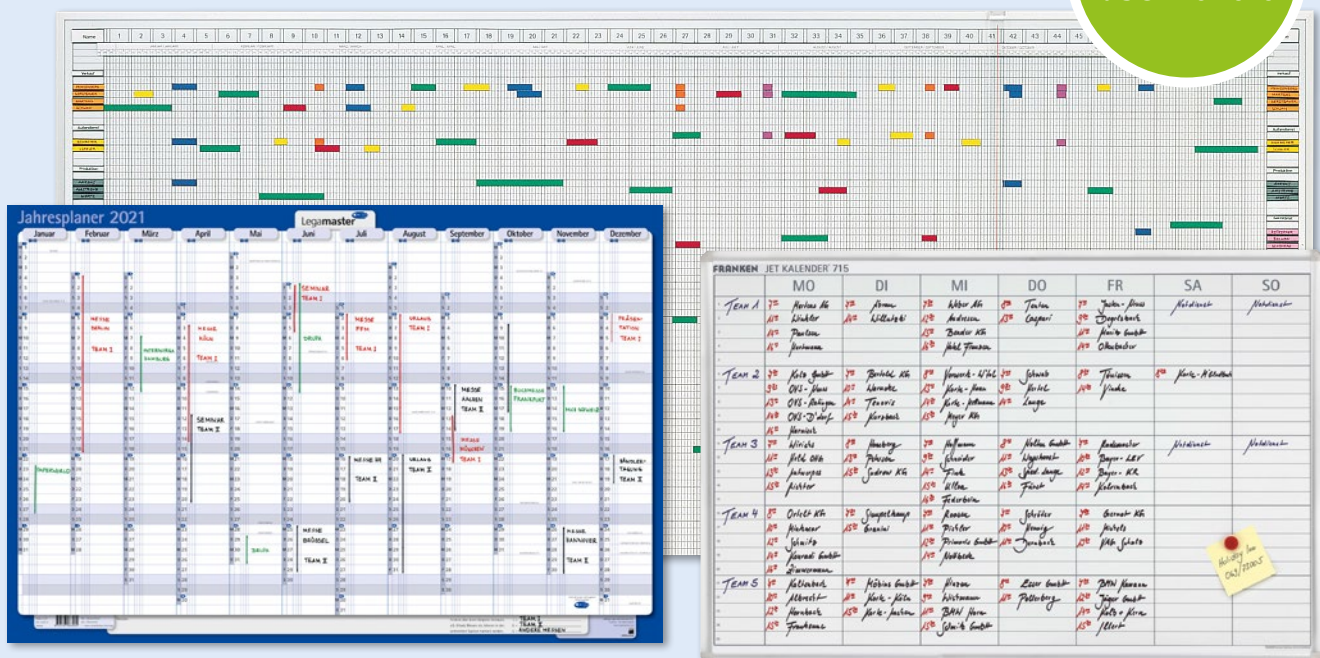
Name 1 2 3 4 5 6 7 8 9 10 11 12 13 14 15 16 17 18 19 20 21 22 23 24 25 26 27 28 29 30 31 32 33 34 35 36 37 38 39 40 41 42 43 44 45

Jahresplaner 2021

Legamaster

Januar Februar März April Mai Juni Juli August September Oktober November Dezember

MESSE BERLIN TEAM I
INTERNAT. DUESSELD.
MESSE KÖLN TEAM I
SEMINAR TEAM II
SEMINAR TEAM I
DRUPA
MESSE ESSEN TEAM I
URLAUB TEAM I
MESSE AACHEN TEAM II
MESSE MÜNCHEN TEAM I
BUCHMESSE FRANKFURT
MESSE HANNOVER
PRÄSENTATION TEAM I
MESSE HANNOVER TEAM II
HÄNDLERTAGUNG TEAM II
MESSE BREMEN TEAM II
MESSE BRÖSSEL TEAM II
URLAUB TEAM II
DRUPA

TEAM I
TEAM II
ANDERE MESSEN

FRANKEN JET KALENDER 715

| | MO | DI | MI | DO | FR | SA | SO |
|---|---|---|---|---|---|---|---|
| TEAM 1 | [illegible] | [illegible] | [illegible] | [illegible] | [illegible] | Notdienst | Notdienst |
| TEAM 2 | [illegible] | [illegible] | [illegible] | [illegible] | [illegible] | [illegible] | |
| TEAM 3 | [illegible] | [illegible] | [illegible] | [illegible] | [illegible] | Notdienst | Notdienst |
| TEAM 4 | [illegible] | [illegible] | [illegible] | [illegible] | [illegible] | | |
| TEAM 5 | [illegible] | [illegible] | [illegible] | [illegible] | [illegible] | | |

Holiday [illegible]